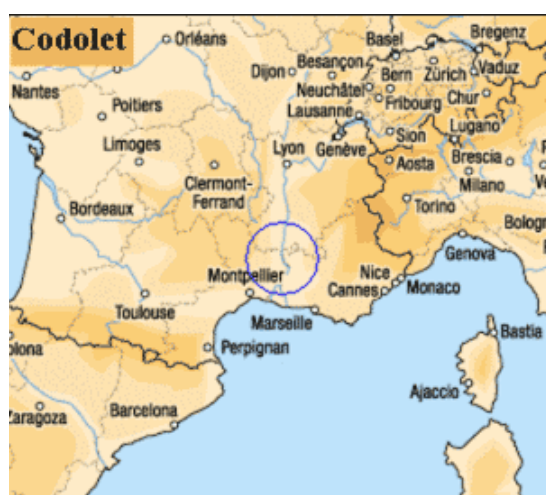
Codolet

Orléans
Basel
Bregenz
Nantes
Dijon
Besançon
Bern
Zürich
Vaduz
Neuchâtel
Poitiers
Fribourg
Chur
Lausanne
Limoges
Sion
Lugano
Lyon
Genève
Aosta
Brescia
Clermont-Ferrand
Milano
Bordeaux
Torino
Bologn
Genova
Montpellier
Nice
Cannes
Monaco
Toulouse
Marseille
Bastia
lona
Perpignan
Ajaccio
Zaragoza
Barcelona